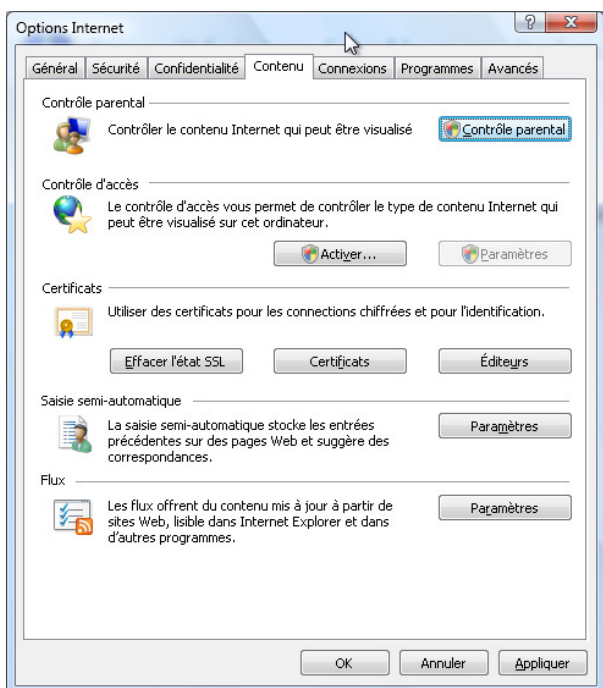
Options Internet

?

X

Général | Sécurité | Confidentialité | Contenu | Connexions | Programmes | Avancés

Contrôle parental

Contrôler le contenu Internet qui peut être visualisé

Contrôle parental

Contrôle d'accès

Le contrôle d'accès vous permet de contrôler le type de contenu Internet qui peut être visualisé sur cet ordinateur.

Activer...

Paramètres

Certificats

Utiliser des certificats pour les connections chiffrées et pour l'identification.

Effacer l'état SSL

Certificats

Éditeurs

Saisie semi-automatique

La saisie semi-automatique stocke les entrées précédentes sur des pages Web et suggère des correspondances.

Paramètres

Flux

Les flux offrent du contenu mis à jour à partir de sites Web, lisible dans Internet Explorer et dans d'autres programmes.

Paramètres

OK

Annuler

Appliquer